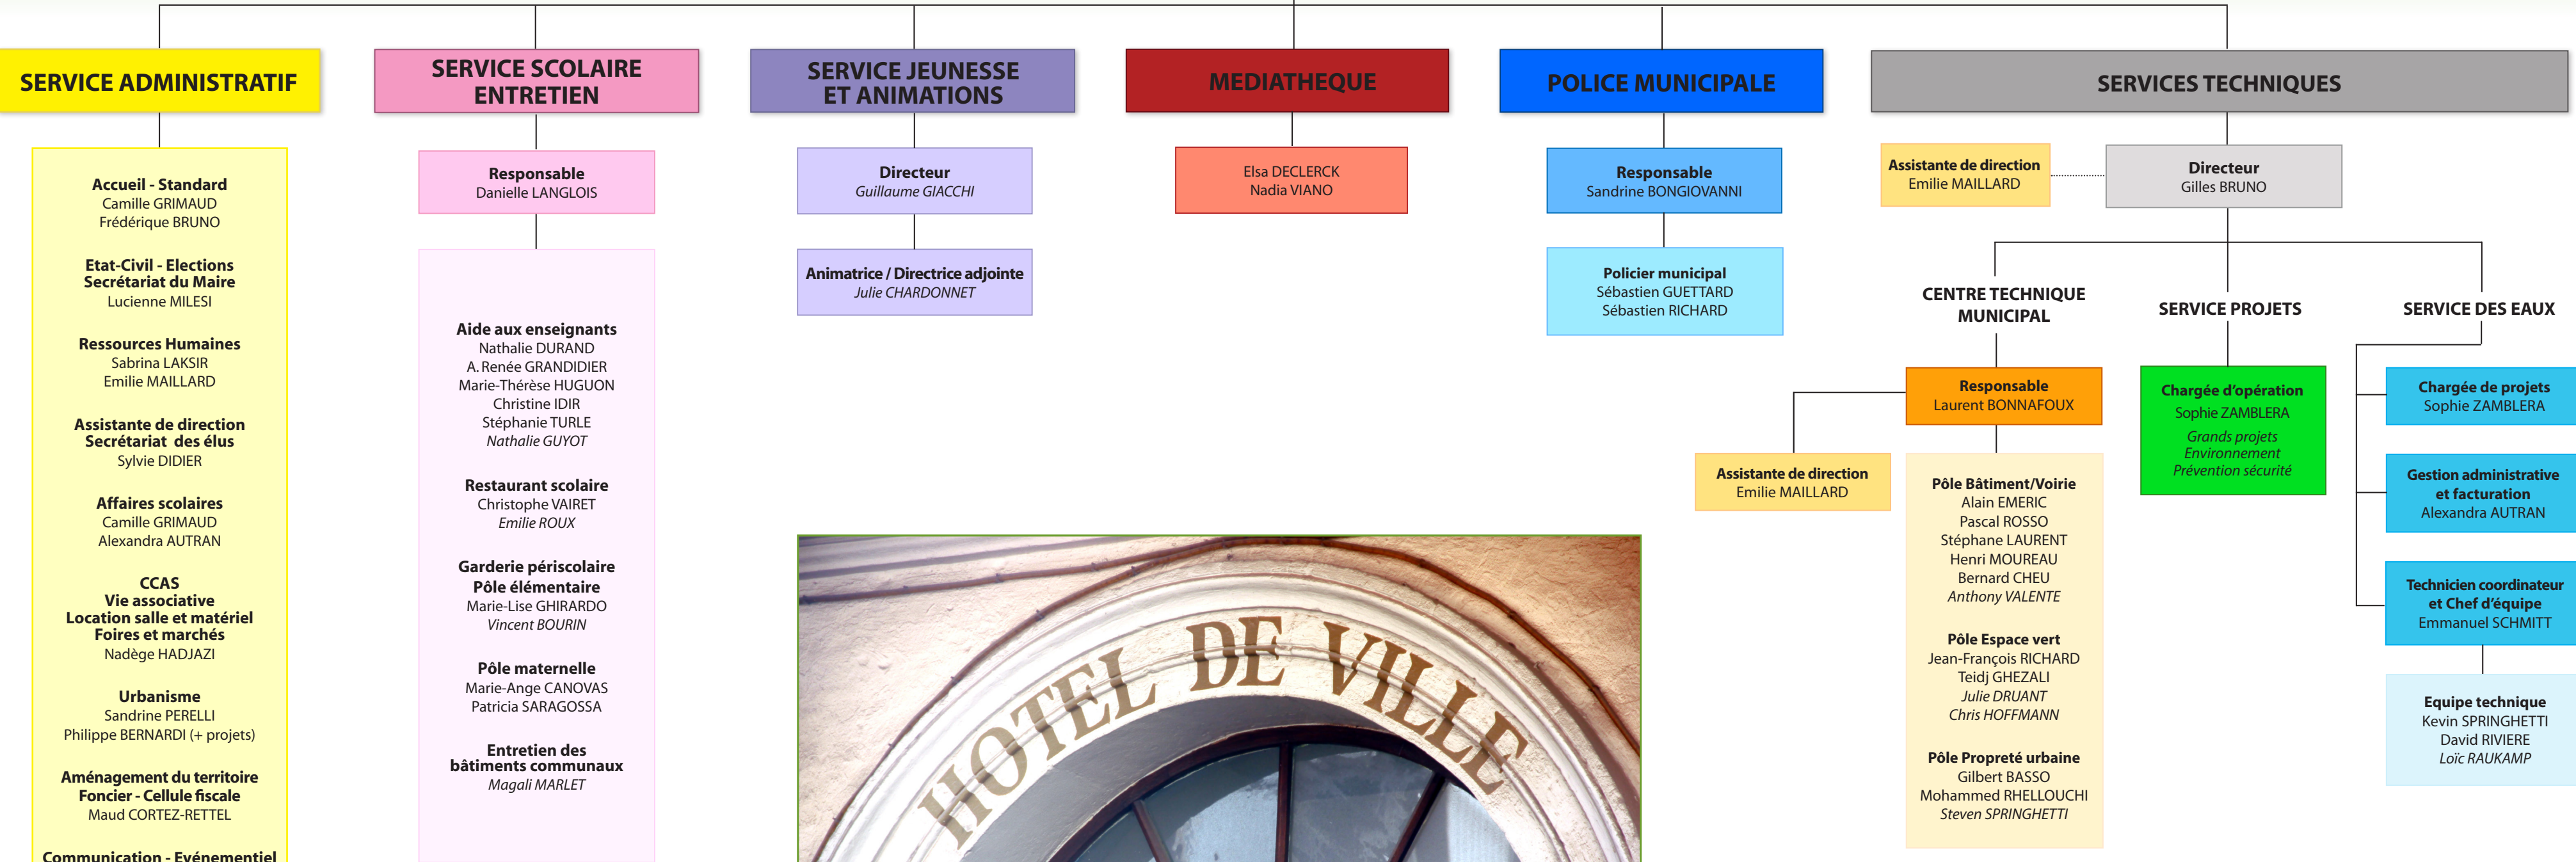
SERVICE ADMINISTRATIF

Accueil - Standard
Camille GRIMAUD
Frédérique BRUNO

Etat-Civil - Elections
Secrétariat du Maire
Lucienne MILESI

Ressources Humaines
Sabrina LAKSIR
Emilie MAILLARD

Assistante de direction
Secrétariat des élus
Sylvie DIDIER

Affaires scolaires
Camille GRIMAUD
Alexandra AUTRAN

CCAS
Vie associative
Location salle et matériel
Foires et marchés
Nadège HADJAZI

Urbanisme
Sandrine PERELLI
Philippe BERNARDI (+ projets)

Aménagement du territoire
Foncier - Cellule fiscale
Maud CORTEZ-RETTEL

Communication - Evénementiel

SERVICE SCOLAIRE ENTRETIEN

Responsable
Danielle LANGLOIS

Aide aux enseignants
Nathalie DURAND
A. Renée GRANDIDIER
Marie-Thérèse HUGUON
Christine IDIR
Stéphanie TURLE
Nathalie GUYOT

Restaurant scolaire
Christophe VAIRET
Emilie ROUX

Garderie périscolaire
Pôle élémentaire
Marie-Lise GHIRARDO
Vincent BOURIN

Pôle maternelle
Marie-Ange CANOVAS
Patricia SARAGOSSA

Entretien des bâtiments communaux
Magali MARLET

SERVICE JEUNESSE ET ANIMATIONS

Directeur
Guillaume GIACCHI

Animatrice / Directrice adjointe
Julie CHARDONNET

HOTEL DE VILLE

MEDIATHEQUE

Elsa DECLERCK
Nadia VIANO

POLICE MUNICIPALE

Responsable
Sandrine BONGIOVANNI

Policier municipal
Sébastien GUETTARD
Sébastien RICHARD

SERVICES TECHNIQUES

Assistante de direction
Emilie MAILLARD

Directeur
Gilles BRUNO

CENTRE TECHNIQUE MUNICIPAL

Responsable
Laurent BONNAFOUX

Assistante de direction
Emilie MAILLARD

Pôle Bâtiment/Voirie
Alain EMERIC
Pascal ROSSO
Stéphane LAURENT
Henri MOUREAU
Bernard CHEU
Anthony VALENTE

Pôle Espace vert
Jean-François RICHARD
Teidj GHEZALI
Julie DRUANT
Chris HOFFMANN

Pôle Propreté urbaine
Gilbert BASSO
Mohammed RHELLOUCHI
Steven SPRINGHETTI

SERVICE PROJETS

Chargée d'opération
Sophie ZAMBLERA
Grands projets
Environnement
Prévention sécurité

SERVICE DES EAUX

Chargée de projets
Sophie ZAMBLERA

Gestion administrative et facturation
Alexandra AUTRAN

Technicien coordinateur et Chef d'équipe
Emmanuel SCHMITT

Equipe technique
Kevin SPRINGHETTI
David RIVIERE
Loïc RAUKAMP